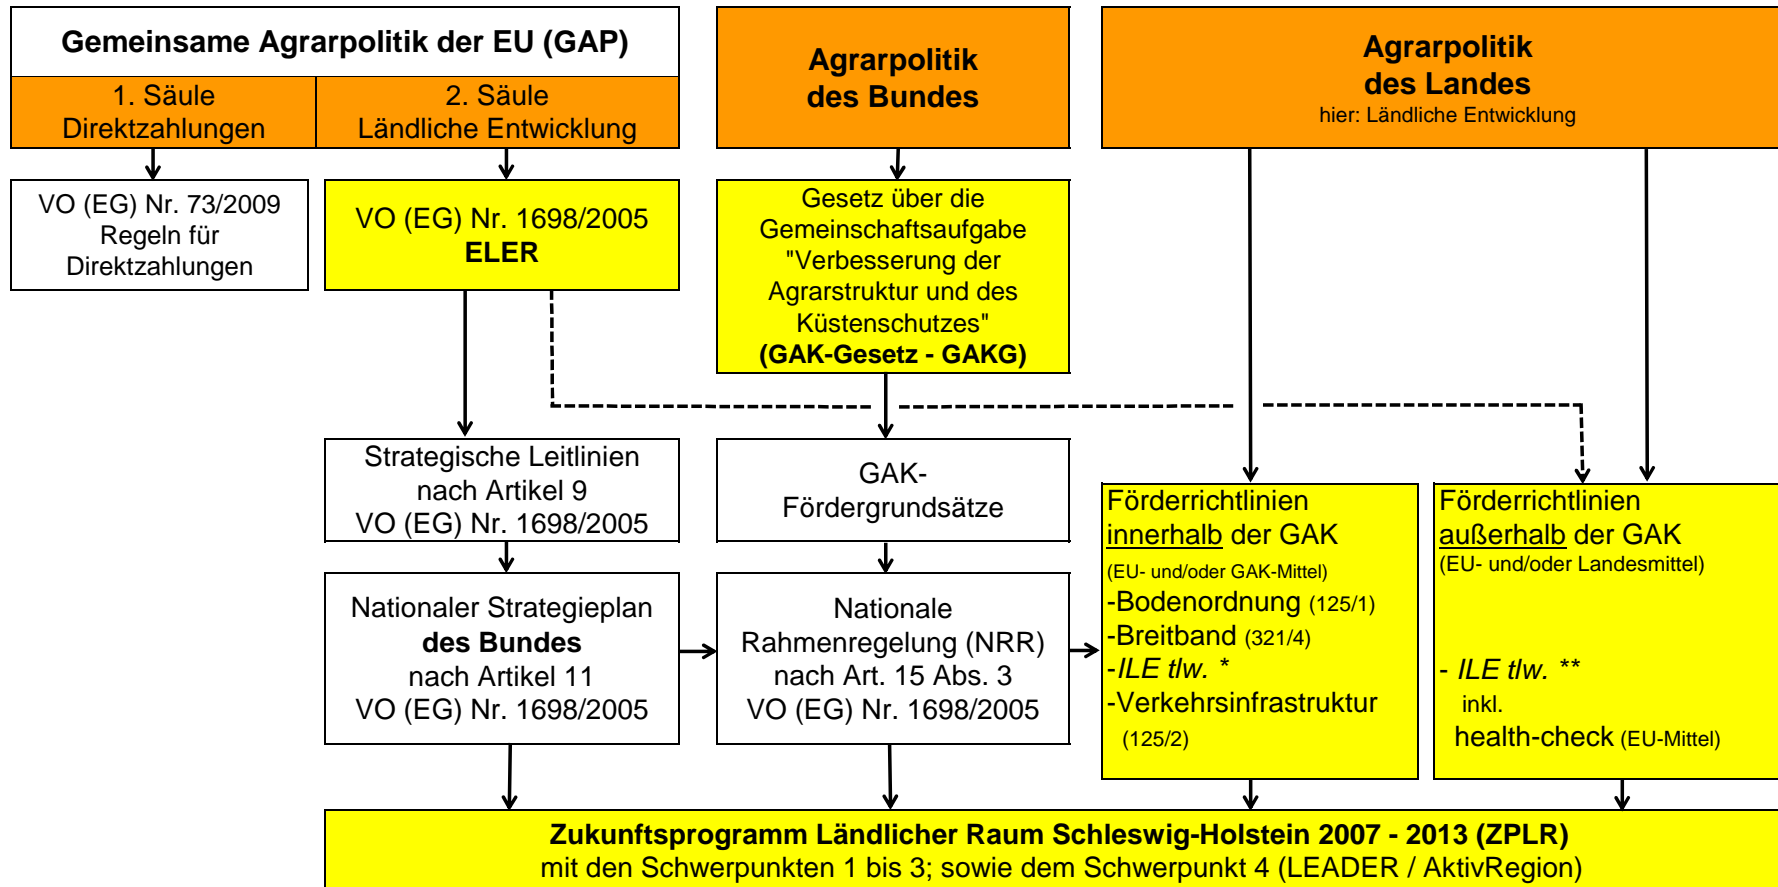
Gemeinsame Agrarpolitik der EU (GAP)

1. Säule
Direktzahlungen

2. Säule
Ländliche Entwicklung

Agrarpolitik
des Bundes

Agrarpolitik
des Landes
hier: Ländliche Entwicklung

VO (EG) Nr. 73/2009
Regeln für
Direktzahlungen

VO (EG) Nr. 1698/2005
**ELER**

Gesetz über die Gemeinschaftsaufgabe "Verbesserung der Agrarstruktur und des Küstenschutzes"
**(GAK-Gesetz - GAKG)**

Strategische Leitlinien
nach Artikel 9
VO (EG) Nr. 1698/2005

GAK-
Fördergrundsätze

Förderrichtlinien
innerhalb der GAK
(EU- und/oder GAK-Mittel)
-Bodenordnung (125/1)
-Breitband (321/4)
-ILE tlw. *
-Verkehrsinfrastruktur
(125/2)

Förderrichtlinien
außerhalb der GAK
(EU- und/oder Landesmittel)

- ILE tlw. **
inkl.
health-check (EU-Mittel)

Nationaler Strategieplan
**des Bundes**
nach Artikel 11
VO (EG) Nr. 1698/2005

Nationale
Rahmenregelung (NRR)
nach Art. 15 Abs. 3
VO (EG) Nr. 1698/2005

**Zukunftsprogramm Ländlicher Raum Schleswig-Holstein 2007 - 2013 (ZPLR)**
mit den Schwerpunkten 1 bis 3; sowie dem Schwerpunkt 4 (LEADER / AktivRegion)